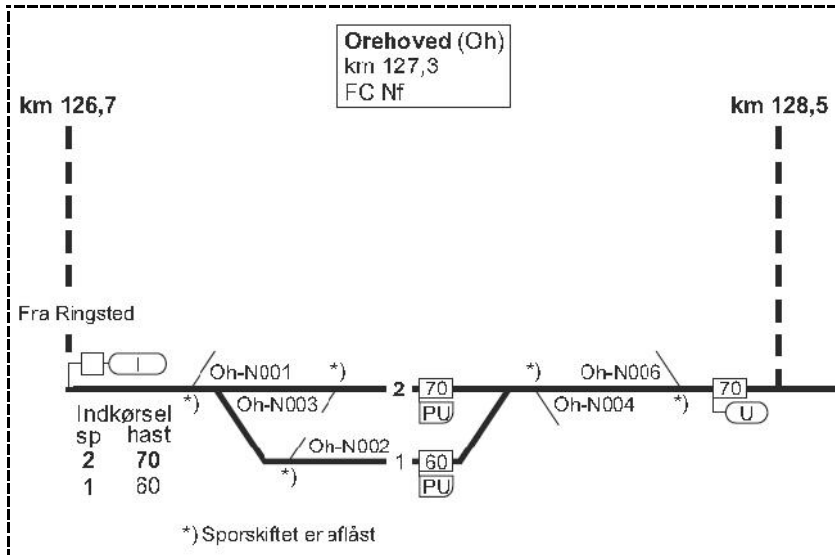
Orehoved (Oh)
km 127,3
FC Nf

km 126,7

km 128,5

Fra Ringsted

I

Oh-N001

*)

2

70

PU

*)

Oh-N006

70

U

*)

Oh-N003

Oh-N004

*)

Oh-N002

1

60

PU

*)

| Indkørsel sp | hast |
|---|---|
| **2** | **70** |
| 1 | 60 |

*) Sporskiftet er aflåst